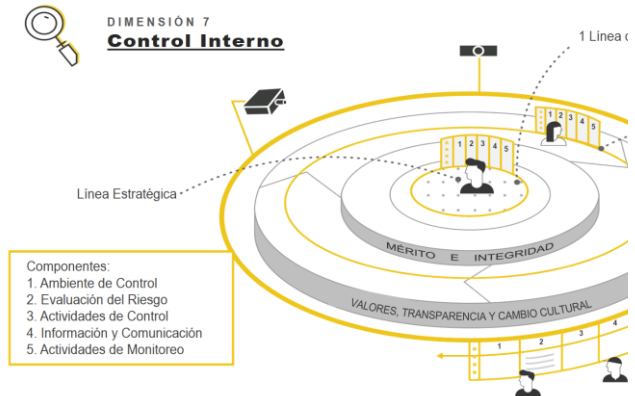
DIMENSIÓN 7
Control Interno

1 Línea d

Línea Estratégica

1 2 3 4 5

1 2 3 4 5

MÉRITO E INTEGRIDAD

VALORES, TRANSPARENCIA Y CAMBIO CULTURAL

Componentes:
1. Ambiente de Control
2. Evaluación del Riesgo
3. Actividades de Control
4. Información y Comunicación
5. Actividades de Monitoreo

1 2 3 4